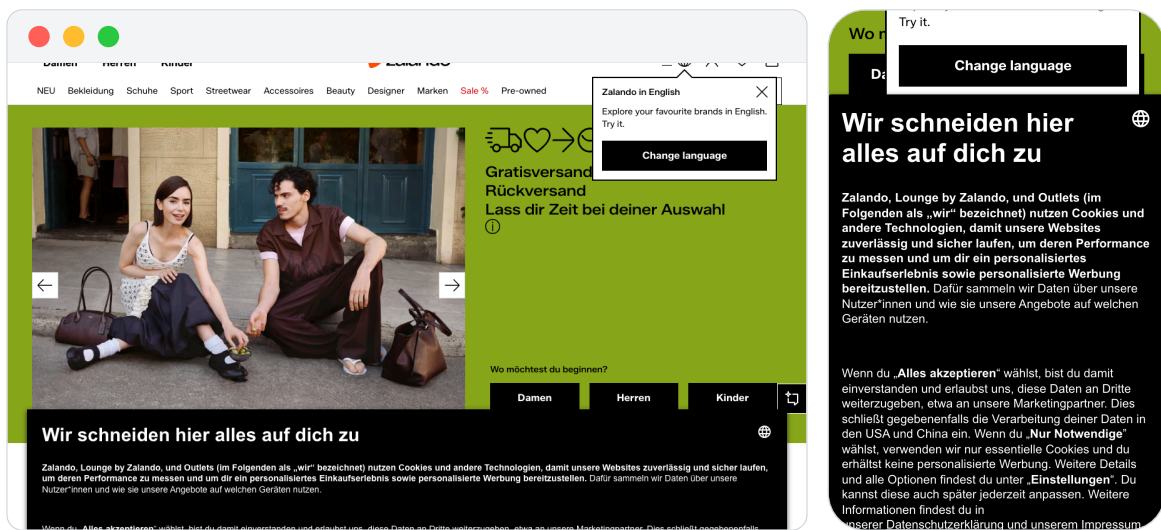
Damen Herren Kinder

NEU Bekleidung Schuhe Sport Streetwear Accessoires Beauty Designer Marken Sale % Pre-owned

Zalando in English

Explore your favourite brands in English. Try it.

Change language

Gratisversand
Rückversand
Lass dir Zeit bei deiner Auswahl

Wo möchtest du beginnen?

Damen Herren Kinder

Wir schneiden hier alles auf dich zu

Zalando, Lounge by Zalando, und Outlets (im Folgenden als „wir" bezeichnet) nutzen Cookies und andere Technologien, damit unsere Websites zuverlässig und sicher laufen, um deren Performance zu messen und um dir ein personalisiertes Einkaufserlebnis sowie personalisierte Werbung bereitzustellen. Dafür sammeln wir Daten über unsere Nutzer*innen und wie sie unsere Angebote auf welchen Geräten nutzen.

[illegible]

Wo m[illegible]

Try it.

Change language

Da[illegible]

Wir schneiden hier alles auf dich zu

Zalando, Lounge by Zalando, und Outlets (im Folgenden als „wir" bezeichnet) nutzen Cookies und andere Technologien, damit unsere Websites zuverlässig und sicher laufen, um deren Performance zu messen und um dir ein personalisiertes Einkaufserlebnis sowie personalisierte Werbung bereitzustellen. Dafür sammeln wir Daten über unsere Nutzer*innen und wie sie unsere Angebote auf welchen Geräten nutzen.

Wenn du „Alles akzeptieren" wählst, bist du damit einverstanden und erlaubst uns, diese Daten an Dritte weiterzugeben, etwa an unsere Marketingpartner. Dies schließt gegebenenfalls die Verarbeitung deiner Daten in den USA und China ein. Wenn du „Nur Notwendige" wählst, verwenden wir nur essentielle Cookies und du erhältst keine personalisierte Werbung. Weitere Details und alle Optionen findest du unter „Einstellungen". Du kannst diese auch später jederzeit anpassen. Weitere Informationen findest du in unserer Datenschutzerklärung und unserem Impressum